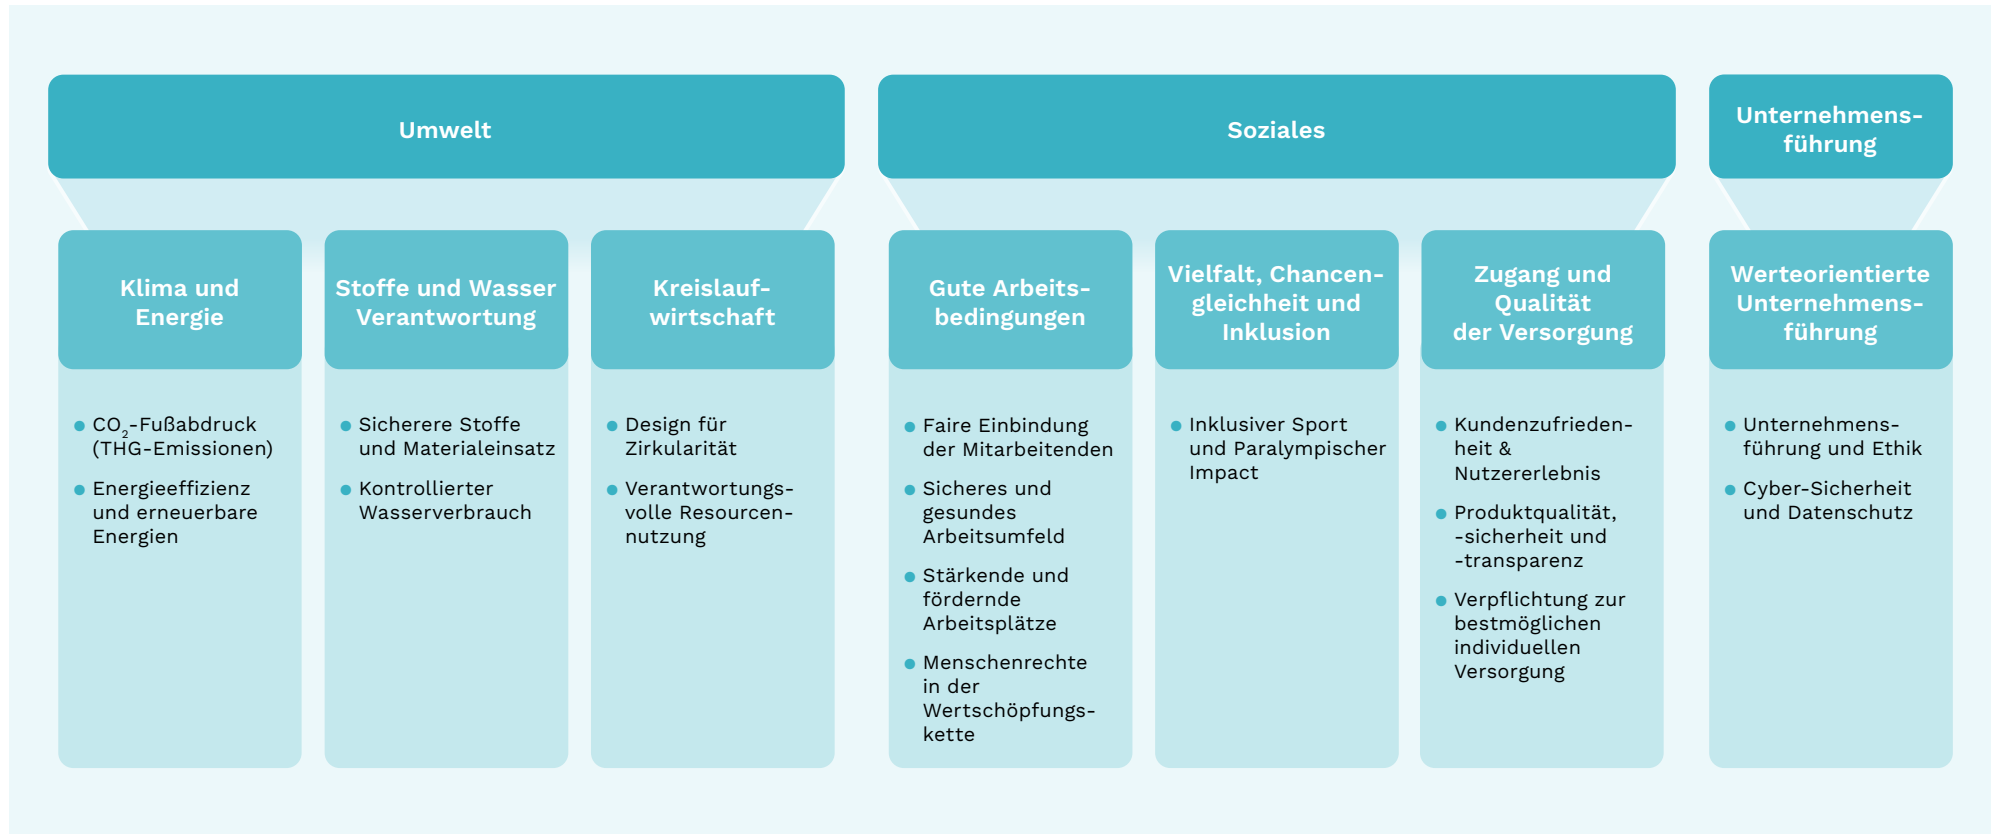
Umwelt

Soziales

Unternehmensführung

Klima und Energie

Stoffe und Wasser Verantwortung

Kreislaufwirtschaft

Gute Arbeitsbedingungen

Vielfalt, Chancengleichheit und Inklusion

Zugang und Qualität der Versorgung

Werteorientierte Unternehmensführung

- $CO_2$-Fußabdruck (THG-Emissionen)
- Energieeffizienz und erneuerbare Energien

- Sicherere Stoffe und Materialeinsatz
- Kontrollierter Wasserverbrauch

- Design für Zirkularität
- Verantwortungsvolle Resourcennutzung

- Faire Einbindung der Mitarbeitenden
- Sicheres und gesundes Arbeitsumfeld
- Stärkende und fördernde Arbeitsplätze
- Menschenrechte in der Wertschöpfungskette

- Inklusiver Sport und Paralympischer Impact

- Kundenzufriedenheit & Nutzererlebnis
- Produktqualität, -sicherheit und -transparenz
- Verpflichtung zur bestmöglichen individuellen Versorgung

- Unternehmensführung und Ethik
- Cyber-Sicherheit und Datenschutz